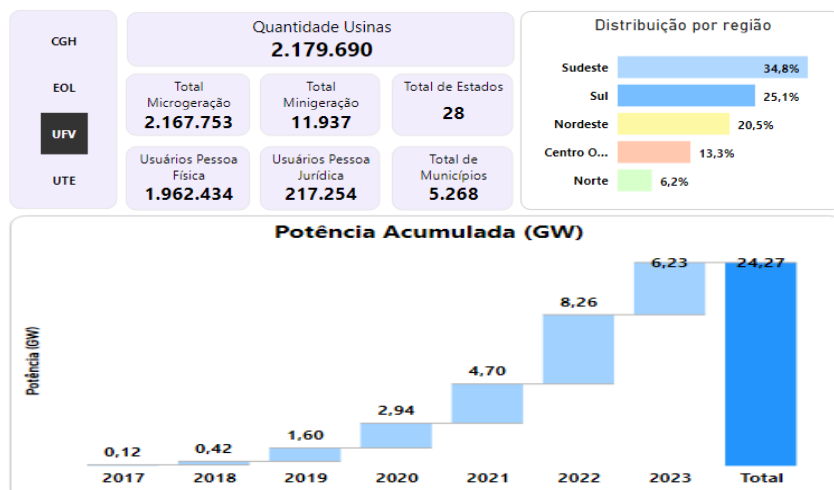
CGH
EOL
UFV
UTE

Quantidade Usinas
2.179.690

Total Microgeração
2.167.753

Total Minigeração
11.937

Total de Estados
28

Usuários Pessoa Física
1.962.434

Usuários Pessoa Jurídica
217.254

Total de Municípios
5.268

Distribuição por região

| Sudeste | 34,8% |
|---|---|
| Sul | 25,1% |
| Nordeste | 20,5% |
| Centro O... | 13,3% |
| Norte | 6,2% |

Potência Acumulada (GW)

Potência (GW)

| 2017 | 2018 | 2019 | 2020 | 2021 | 2022 | 2023 | Total |
|---|---|---|---|---|---|---|---|
| 0,12 | 0,42 | 1,60 | 2,94 | 4,70 | 8,26 | 6,23 | 24,27 |